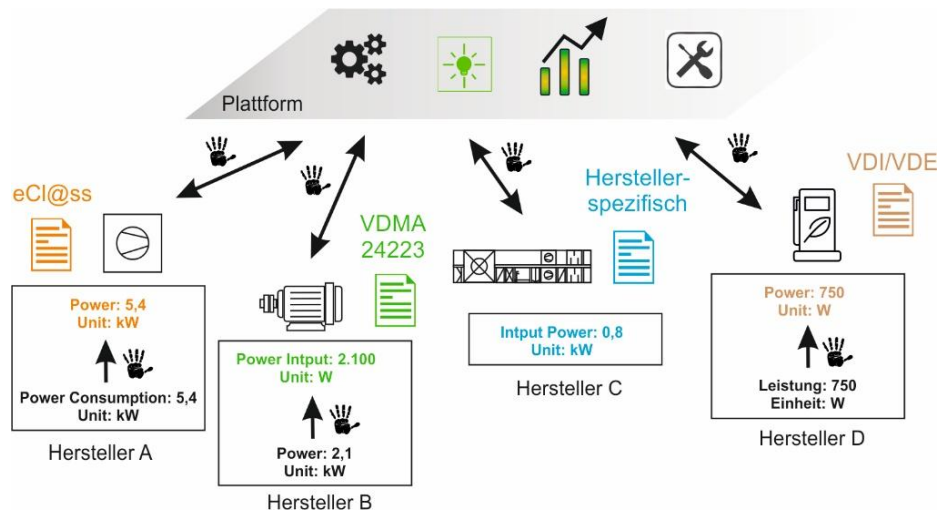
Plattform

eCl@ss

Power: 5,4
Unit: kW

Power Consumption: 5,4
Unit: kW

Hersteller A

VDMA 24223

Power Intput: 2.100
Unit: W

Power: 2,1
Unit: kW

Hersteller B

Hersteller-spezifisch

Intput Power: 0,8
Unit: kW

Hersteller C

VDI/VDE

Power: 750
Unit: W

Leistung: 750
Einheit: W

Hersteller D